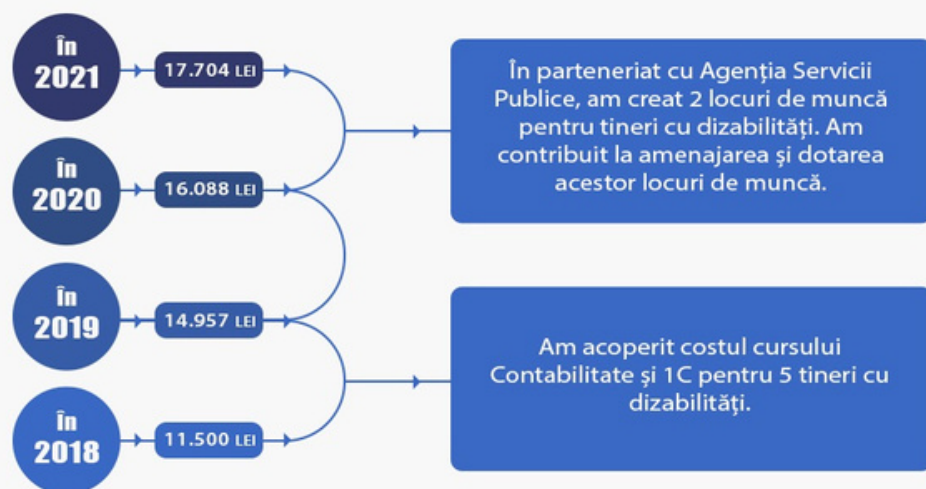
În 2021
17.704 LEI

În 2020
16.088 LEI

În 2019
14.957 LEI

În 2018
11.500 LEI

În parteneriat cu Agenția Servicii Publice, am creat 2 locuri de muncă pentru tineri cu dizabilități. Am contribuit la amenajarea şi dotarea acestor locuri de muncă.

Am acoperit costul cursului Contabilitate şi 1C pentru 5 tineri cu dizabilități.